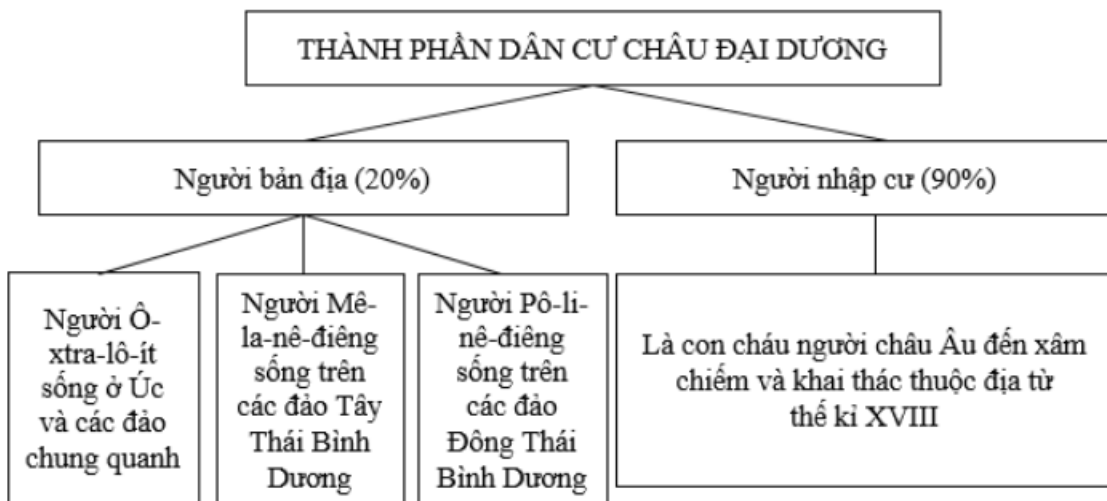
THÀNH PHẦN DÂN CƯ CHÂU ĐẠI DƯƠNG

Người bản địa (20%)

Người nhập cư (90%)

Người Ô-xtra-lô-ít sống ở Úc và các đảo chung quanh

Người Mê-la-nê-điêng sống trên các đảo Tây Thái Bình Dương

Người Pô-li-nê-điêng sống trên các đảo Đông Thái Bình Dương

Là con cháu người châu Âu đến xâm chiếm và khai thác thuộc địa từ thế kỉ XVIII